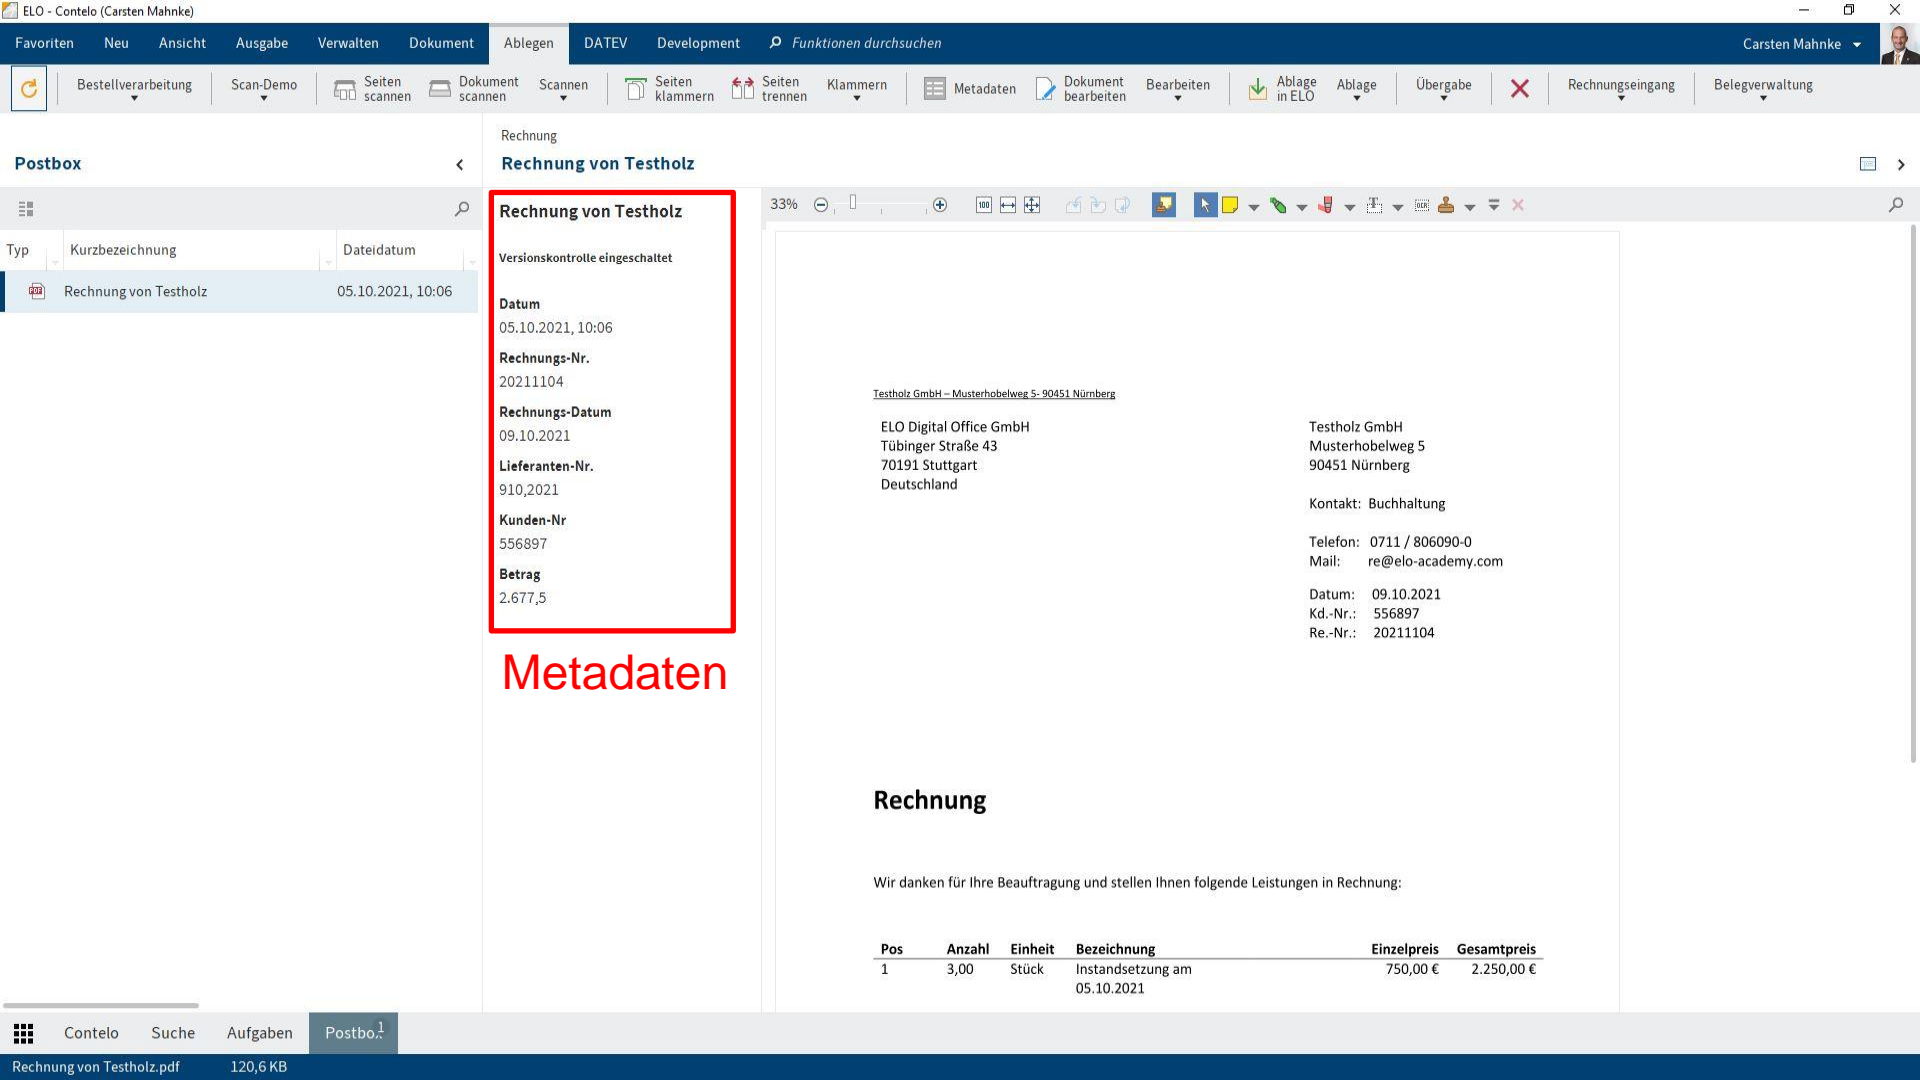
ELO - Contelo (Carsten Mahnke)

Favoriten Neu Ansicht Ausgabe Verwalten Dokument Ablegen DATEV Development Funktionen durchsuchen Carsten Mahnke

Bestellverarbeitung Scan-Demo Seiten scannen Dokument scannen Scannen Seiten klammern Seiten trennen Klammern Metadaten Dokument bearbeiten Bearbeiten Ablage in ELO Ablage Übergabe Rechnungseingang Belegverwaltung

Postbox

| Typ | Kurzbezeichnung | Dateidatum |
|---|---|---|
| | Rechnung von Testholz | 05.10.2021, 10:06 |

Rechnung
Rechnung von Testholz

Rechnung von Testholz

Versionskontrolle eingeschaltet

Datum
05.10.2021, 10:06
Rechnungs-Nr.
20211104
Rechnungs-Datum
09.10.2021
Lieferanten-Nr.
910,2021
Kunden-Nr
556897
Betrag
2.677,5

Metadaten

33%

Testholz GmbH – Musterhobelweg 5- 90451 Nürnberg

ELO Digital Office GmbH
Tübinger Straße 43
70191 Stuttgart
Deutschland

Testholz GmbH
Musterhobelweg 5
90451 Nürnberg

Kontakt: Buchhaltung

Telefon: 0711 / 806090-0
Mail: re@elo-academy.com

Datum: 09.10.2021
Kd.-Nr.: 556897
Re.-Nr.: 20211104

Rechnung

Wir danken für Ihre Beauftragung und stellen Ihnen folgende Leistungen in Rechnung:

| Pos | Anzahl | Einheit | Bezeichnung | Einzelpreis | Gesamtpreis |
|---|---|---|---|---|---|
| 1 | 3,00 | Stück | Instandsetzung am 05.10.2021 | 750,00 € | 2.250,00 € |

Contelo Suche Aufgaben Postbo... 1

Rechnung von Testholz.pdf 120,6 KB